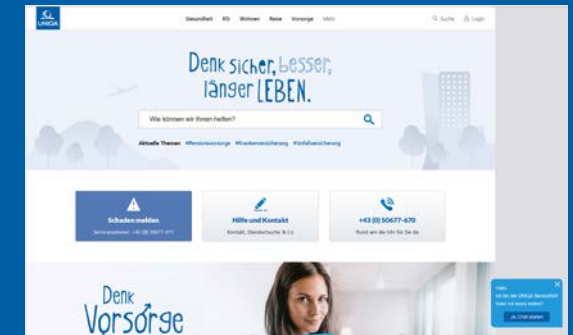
UNIQA

Gesundheit Kfz Wohnen Reise Vorsorge Mehr

Suche Login

Denk sicher, besser, länger LEBEN.

Wie können wir Ihnen helfen?

Aktuelle Themen #Pensionsvorsorge #Krankenversicherung #Unfallversicherung

Schaden melden

Servicenummer: +43 (0) 50677-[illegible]

Hilfe und Kontakt

Kontakt, Standortsuche & Co

+43 (0) 50677-670

Rund um die Uhr für Sie da

Denk Vorsorge

Hallo, ich bin der UNIQA Serviceflirt. Kann ich Ihnen helfen?

Ja, Chat starten